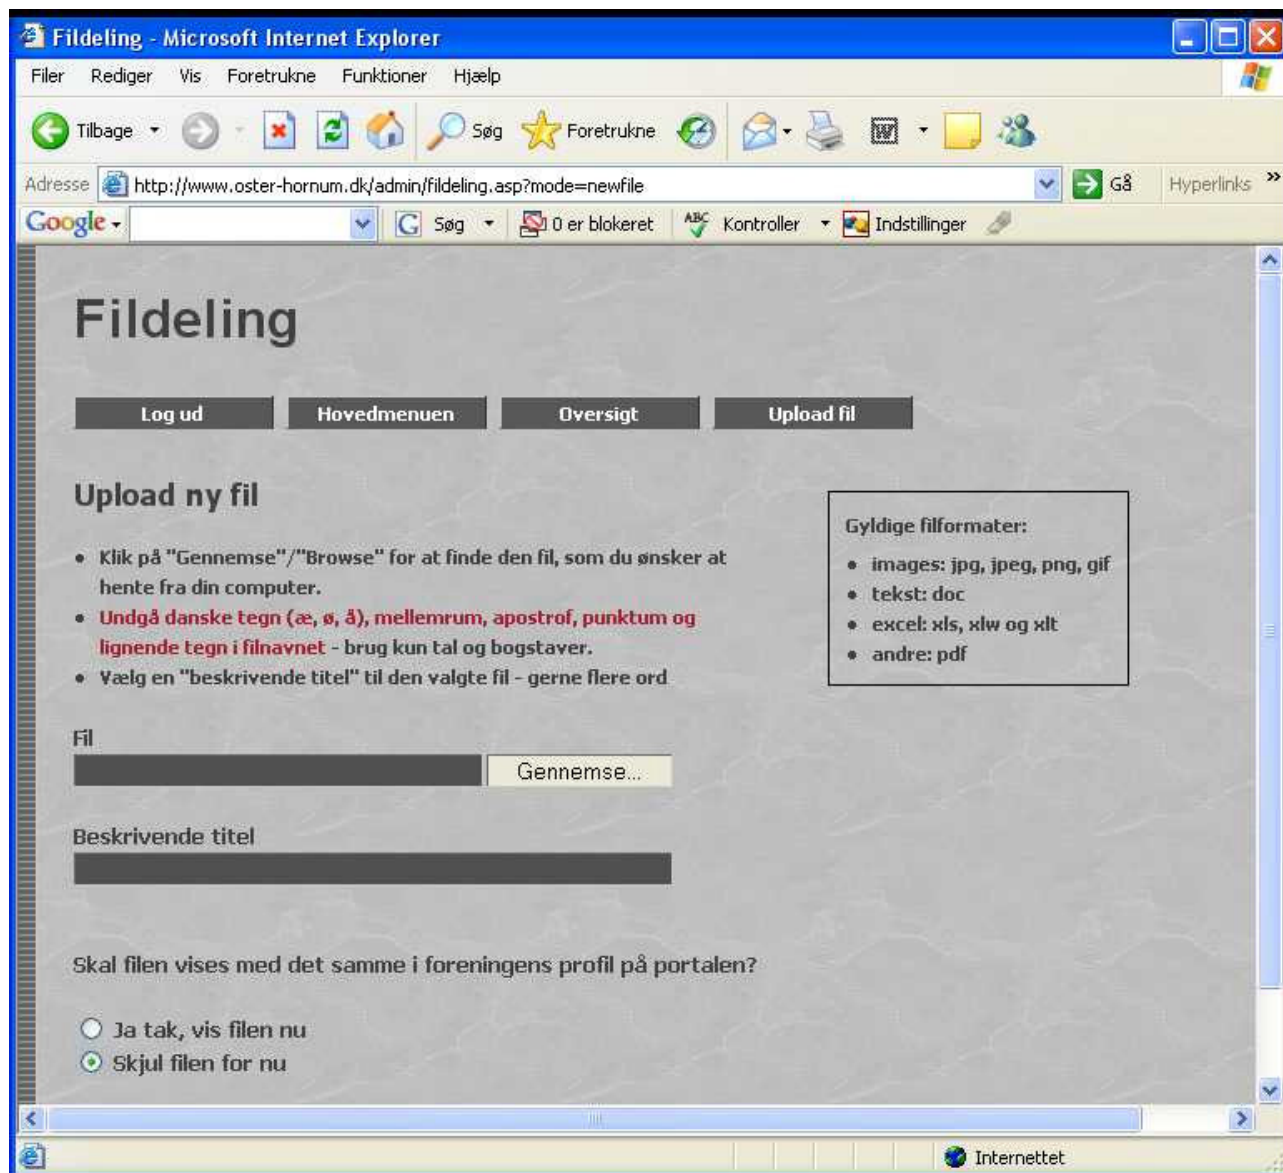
Fildeling - Microsoft Internet Explorer

Filer Rediger Vis Foretrukne Funktioner Hjælp

Tilbage Søg Foretrukne

Adresse http://www.oster-hornum.dk/admin/fildeling.asp?mode=newfile Gå Hyperlinks »

Google Søg 0 er blokeret Kontroller Indstillinger

Fildeling

Log ud Hovedmenuen Oversigt Upload fil

Upload ny fil

• Klik på "Gennemse"/"Browse" for at finde den fil, som du ønsker at hente fra din computer.
• Undgå danske tegn (æ, ø, å), mellemrum, apostrof, punktum og lignende tegn i filnavnet - brug kun tal og bogstaver.
• Vælg en "beskrivende titel" til den valgte fil - gerne flere ord

Gyldige filformater:
• images: jpg, jpeg, png, gif
• tekst: doc
• excel: xls, xlw og xlt
• andre: pdf

Fil

Gennemse...

Beskrivende titel

Skal filen vises med det samme i foreningens profil på portalen?

Ja tak, vis filen nu
Skjul filen for nu

Internettet